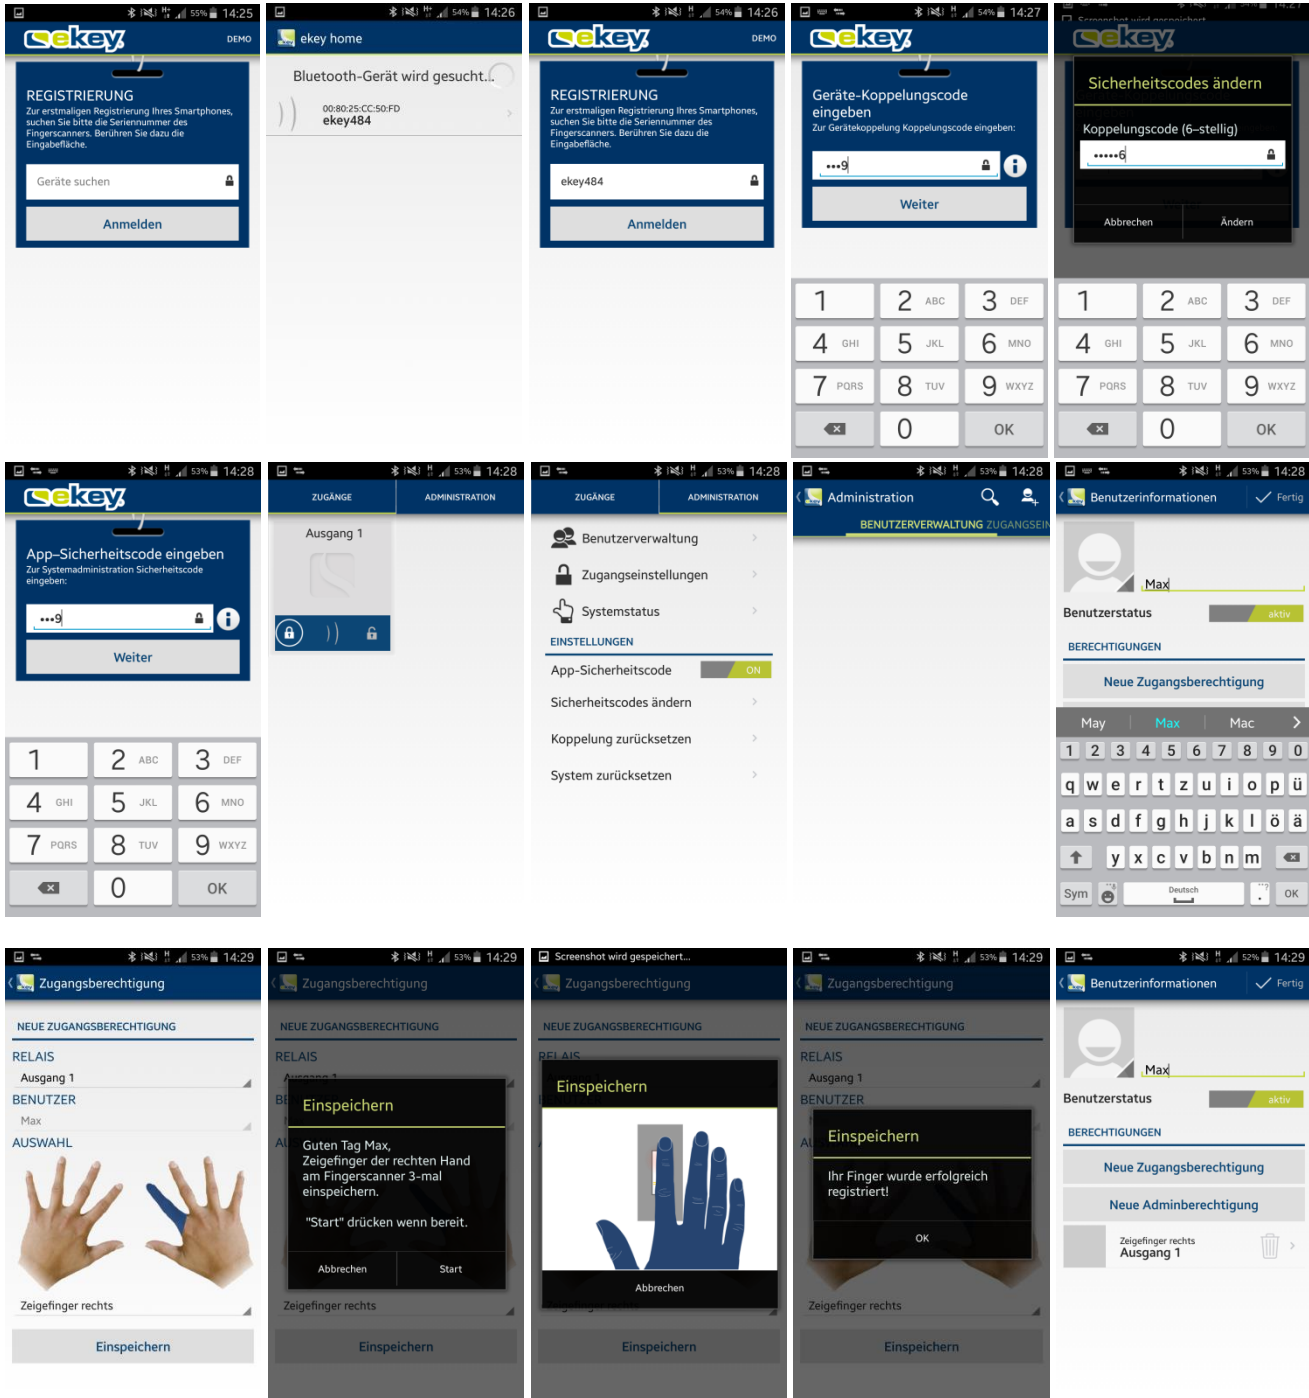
55% 14:25
ekey DEMO
REGISTRIERUNG
Zur erstmaligen Registrierung Ihres Smartphones, suchen Sie bitte die Seriennummer des Fingerscanners. Berühren Sie dazu die Eingabefläche.
Geräte suchen
Anmelden

54% 14:26
ekey home
Bluetooth-Gerät wird gesucht...
00:80:25:CC:50:FD
ekey484

54% 14:26
ekey DEMO
REGISTRIERUNG
Zur erstmaligen Registrierung Ihres Smartphones, suchen Sie bitte die Seriennummer des Fingerscanners. Berühren Sie dazu die Eingabefläche.
ekey484
Anmelden

54% 14:27
ekey
Geräte-Koppelungscode eingeben
Zur Gerätekoppelung Koppelungscode eingeben:
•••9
Weiter
1 2 ABC 3 DEF
4 GHI 5 JKL 6 MNO
7 PQRS 8 TUV 9 WXYZ
0 OK

Screenshot wird gespeichert...
ekey
Sicherheitscodes ändern
Koppelungscode (6-stellig)
•••••6
Abbrechen Ändern
1 2 ABC 3 DEF
4 GHI 5 JKL 6 MNO
7 PQRS 8 TUV 9 WXYZ
0 OK

53% 14:28
ekey
App-Sicherheitscode eingeben
Zur Systemadministration Sicherheitscode eingeben:
•••9
Weiter
1 2 ABC 3 DEF
4 GHI 5 JKL 6 MNO
7 PQRS 8 TUV 9 WXYZ
0 OK

53% 14:28
ZUGÄNGE ADMINISTRATION
Ausgang 1

53% 14:28
ZUGÄNGE ADMINISTRATION
Benutzerverwaltung
Zugangseinstellungen
Systemstatus
EINSTELLUNGEN
App-Sicherheitscode ON
Sicherheitscodes ändern
Koppelung zurücksetzen
System zurücksetzen

53% 14:28
Administration
BENUTZERVERWALTUNG ZUGANGSEIN

53% 14:28
Benutzerinformationen Fertig
Max
Benutzerstatus aktiv
BERECHTIGUNGEN
Neue Zugangsberechtigung
May Max Mac
1 2 3 4 5 6 7 8 9 0
q w e r t z u i o p ü
a s d f g h j k l ö ä
y x c v b n m
Sym Deutsch . OK

53% 14:29
Zugangsberechtigung
NEUE ZUGANGSBERECHTIGUNG
RELAIS
Ausgang 1
BENUTZER
Max
AUSWAHL
Zeigefinger rechts
Einspeichern

53% 14:29
Zugangsberechtigung
NEUE ZUGANGSBERECHTIGUNG
RELAIS
Einspeichern
Guten Tag Max, Zeigefinger der rechten Hand am Fingerscanner 3-mal einspeichern.
"Start" drücken wenn bereit.
Abbrechen Start
Zeigefinger rechts
Einspeichern

Screenshot wird gespeichert...
Zugangsberechtigung
NEUE ZUGANGSBERECHTIGUNG
Einspeichern
Abbrechen
Einspeichern

53% 14:29
Zugangsberechtigung
NEUE ZUGANGSBERECHTIGUNG
RELAIS
Ausgang 1
BENUTZER
Einspeichern
Ihr Finger wurde erfolgreich registriert!
OK
Zeigefinger rechts
Einspeichern

52% 14:29
Benutzerinformationen Fertig
Max
Benutzerstatus aktiv
BERECHTIGUNGEN
Neue Zugangsberechtigung
Neue Adminberechtigung
Zeigefinger rechts
Ausgang 1